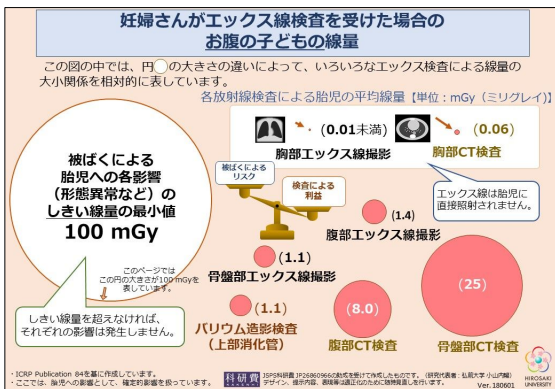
妊婦さんがエックス線検査を受けた場合の
お腹の子どもの線量

この図の中では、円◯の大きさの違いによって、いろいろなエックス検査による線量の大小関係を相対的に表しています。

各放射線検査による胎児の平均線量【単位：mGy（ミリグレイ）】

(0.01未満)
胸部エックス線撮影

(0.06)
胸部CT検査

エックス線は胎児に直接照射されません。

被ばくによる
胎児への各影響
（形態異常など）の
しきい線量の最小値
100 mGy

被ばくによるリスク
検査による利益

(1.4)
腹部エックス線撮影

(1.1)
骨盤部エックス線撮影

このページではこの円の大きさが100 mGyを表しています。

しきい線量を超えなければ、それぞれの影響は発生しません。

(1.1)
バリウム造影検査
（上部消化管）

(8.0)
腹部CT検査

(25)
骨盤部CT検査

・ICRP Publication 84を基に作成しています。
・ここでは、胎児への影響として、確定的影響を扱っています。

科研費
JSPS科研費 JP26860966の助成を受けて作成したものです。（研究代表者：弘前大学 小山内暢）
デザイン、提示内容、適宜等は適正化のために随時見直しを行います。
Ver. 180601

HIROSAKI UNIVERSITY